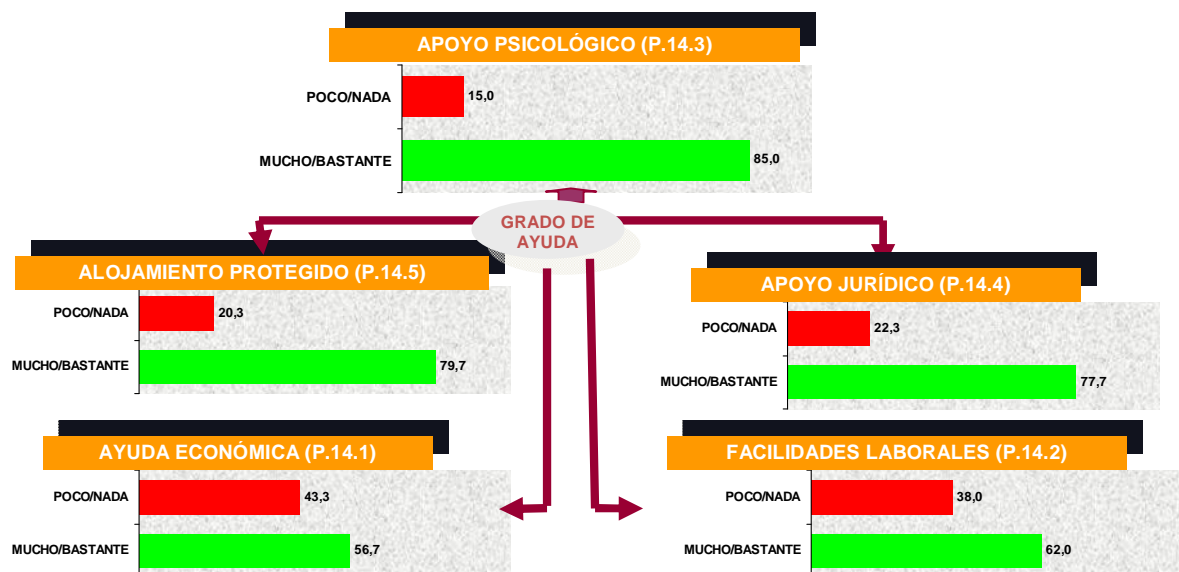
APOYO PSICOLÓGICO (P.14.3)

POCO/NADA 15,0

MUCHO/BASTANTE 85,0

GRADO DE AYUDA

ALOJAMIENTO PROTEGIDO (P.14.5)

POCO/NADA 20,3

MUCHO/BASTANTE 79,7

APOYO JURÍDICO (P.14.4)

POCO/NADA 22,3

MUCHO/BASTANTE 77,7

AYUDA ECONÓMICA (P.14.1)

POCO/NADA 43,3

MUCHO/BASTANTE 56,7

FACILIDADES LABORALES (P.14.2)

POCO/NADA 38,0

MUCHO/BASTANTE 62,0